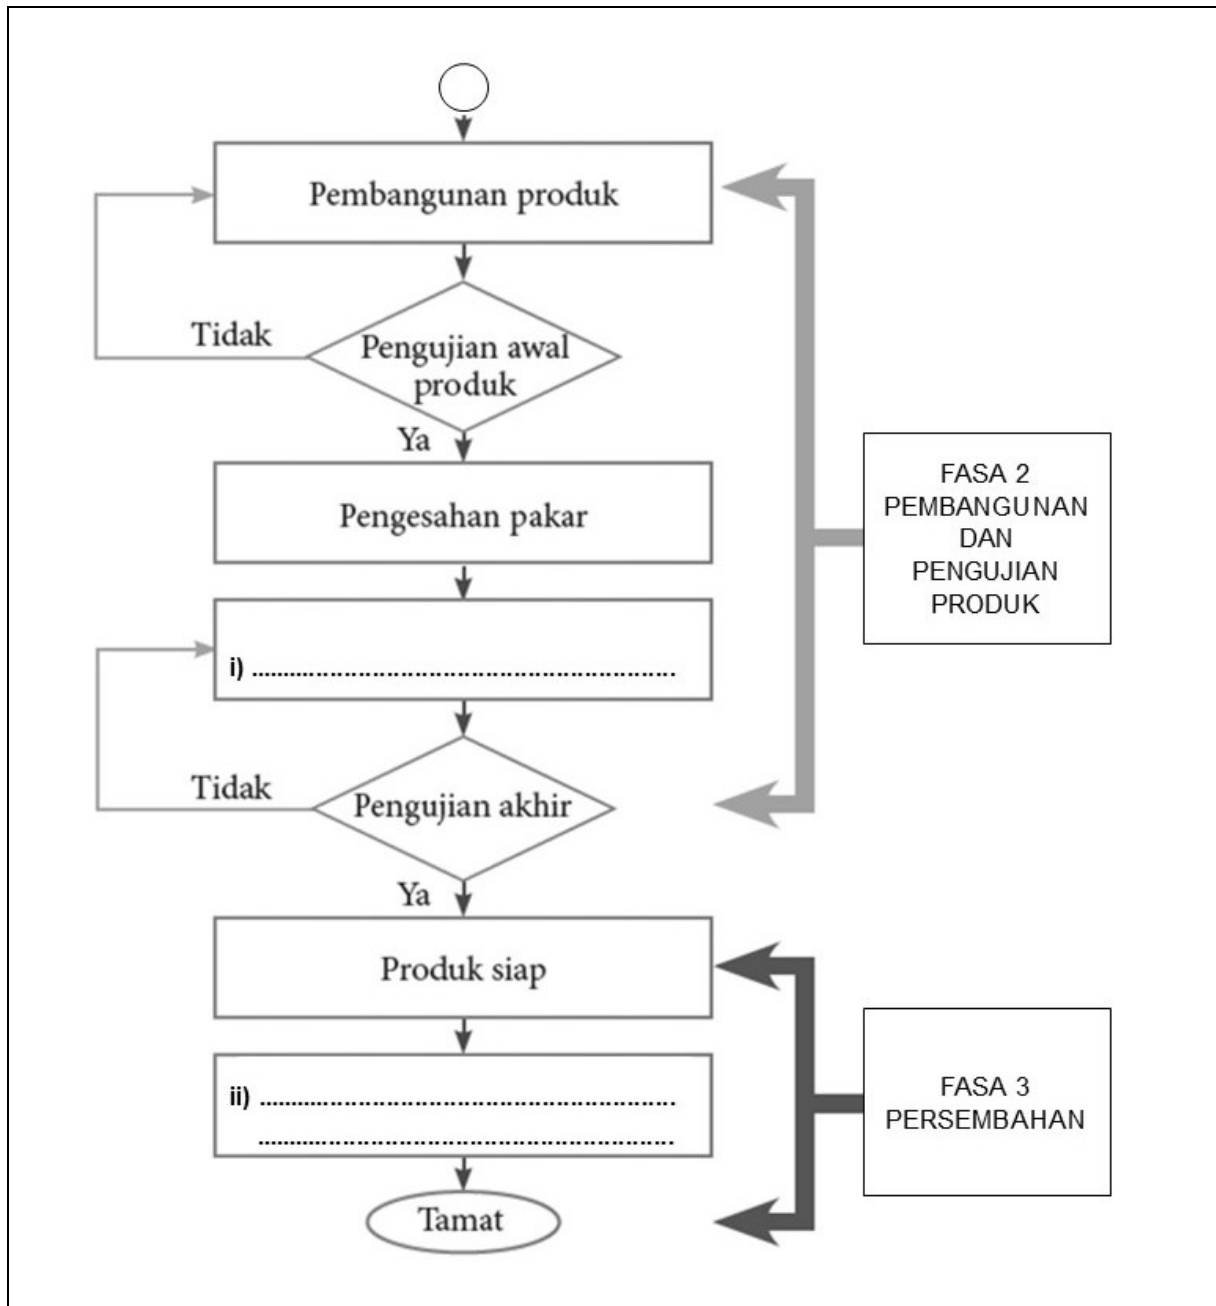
Pembangunan produk

Tidak

Pengujian awal produk

Ya

Pengesahan pakar

i) ..........................................................

Tidak

Pengujian akhir

Ya

Produk siap

ii) ..........................................................
..........................................................

Tamat

FASA 2
PEMBANGUNAN
DAN
PENGUJIAN
PRODUK

FASA 3
PERSEMBAHAN